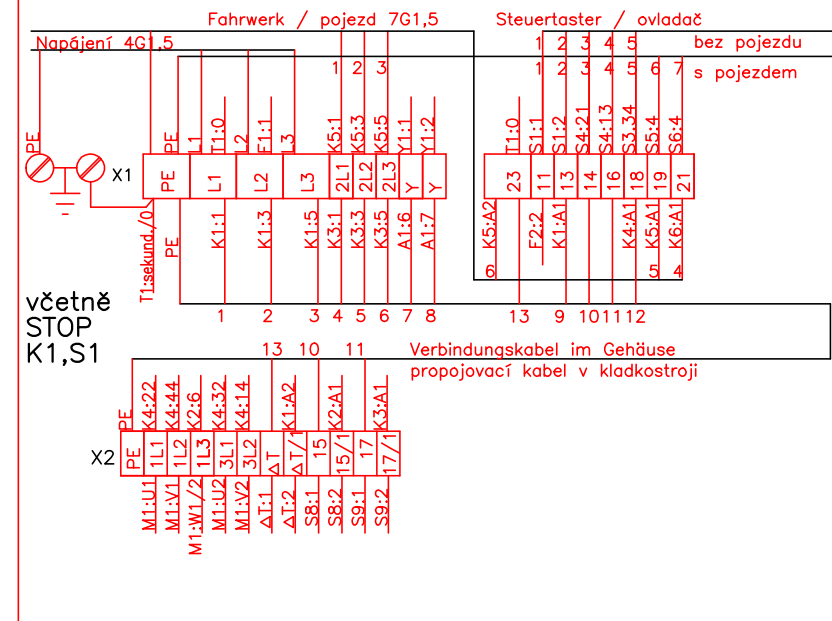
Fahrwerk / pojezd 7G1,5

Steuertaster / ovladač

Napájení 4G1,5

1 2 3 4 5 bez pojezdu

1 2 3 1 2 3 4 5 6 7 s pojezdem

PE

X1

PE L1 T1:0 2 F1:1 L3 K5:1 K5:3 K5:5 Y1:1 Y1:2

PE L1 L2 L3 2L1 2L2 2L3 Y Y

T1:0 S1:1 S1:2 S4:21 S4:13 S3.34 S5:4 S6:4

23 11 13 14 16 18 19 21

T1:sekund./0 PE K1:1 K1:3 K1:5 K3:1 K3:3 K3:5 A1:6 A1:7

K5:A2 F2:2 K1:A1 K4:A1 K5:A1 K6:A1

6 5 4

včetně
STOP
K1,S1

1 2 3 4 5 6 7 8 13 9 10 11 12

13 10 11 Verbindungskabel im Gehäuse
propojovací kabel v kladkostroji

PE K4:22 K4:44 K2:6 K4:32 K4:14 K1:A2 K2:A1 K3:A1

X2 PE 1L1 1L2 1L3 3L1 3L2 ΔT ΔT/1 15 15/1 17 17/1

M1:U1 M1:V1 M1:W1/2 M1:U2 M1:V2 ΔT:1 ΔT:2 S8:1 S8:2 S9:1 S9:2